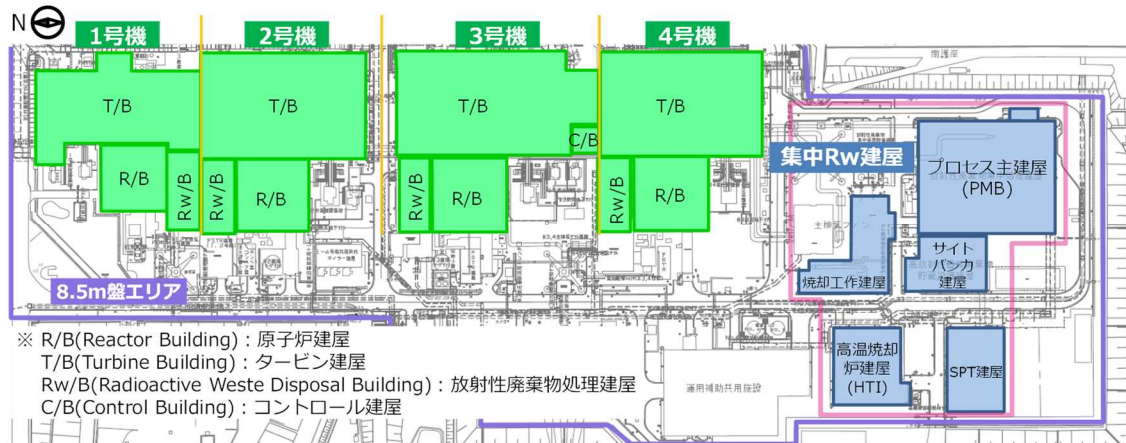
N

1号機

2号機

3号機

4号機

T/B

R/B

Rw/B

T/B

Rw/B

R/B

T/B

C/B

Rw/B

R/B

T/B

Rw/B

R/B

集中Rw建屋

プロセス主建屋 (PMB)

焼却工作建屋

サイトバンカ建屋

高温焼却炉建屋 (HTI)

SPT建屋

8.5m盤エリア

運用補助共用施設

※ R/B(Reactor Building)：原子炉建屋
T/B(Turbine Building)：タービン建屋
Rw/B(Radioactive Weste Disposal Building)：放射性廃棄物処理建屋
C/B(Control Building)：コントロール建屋